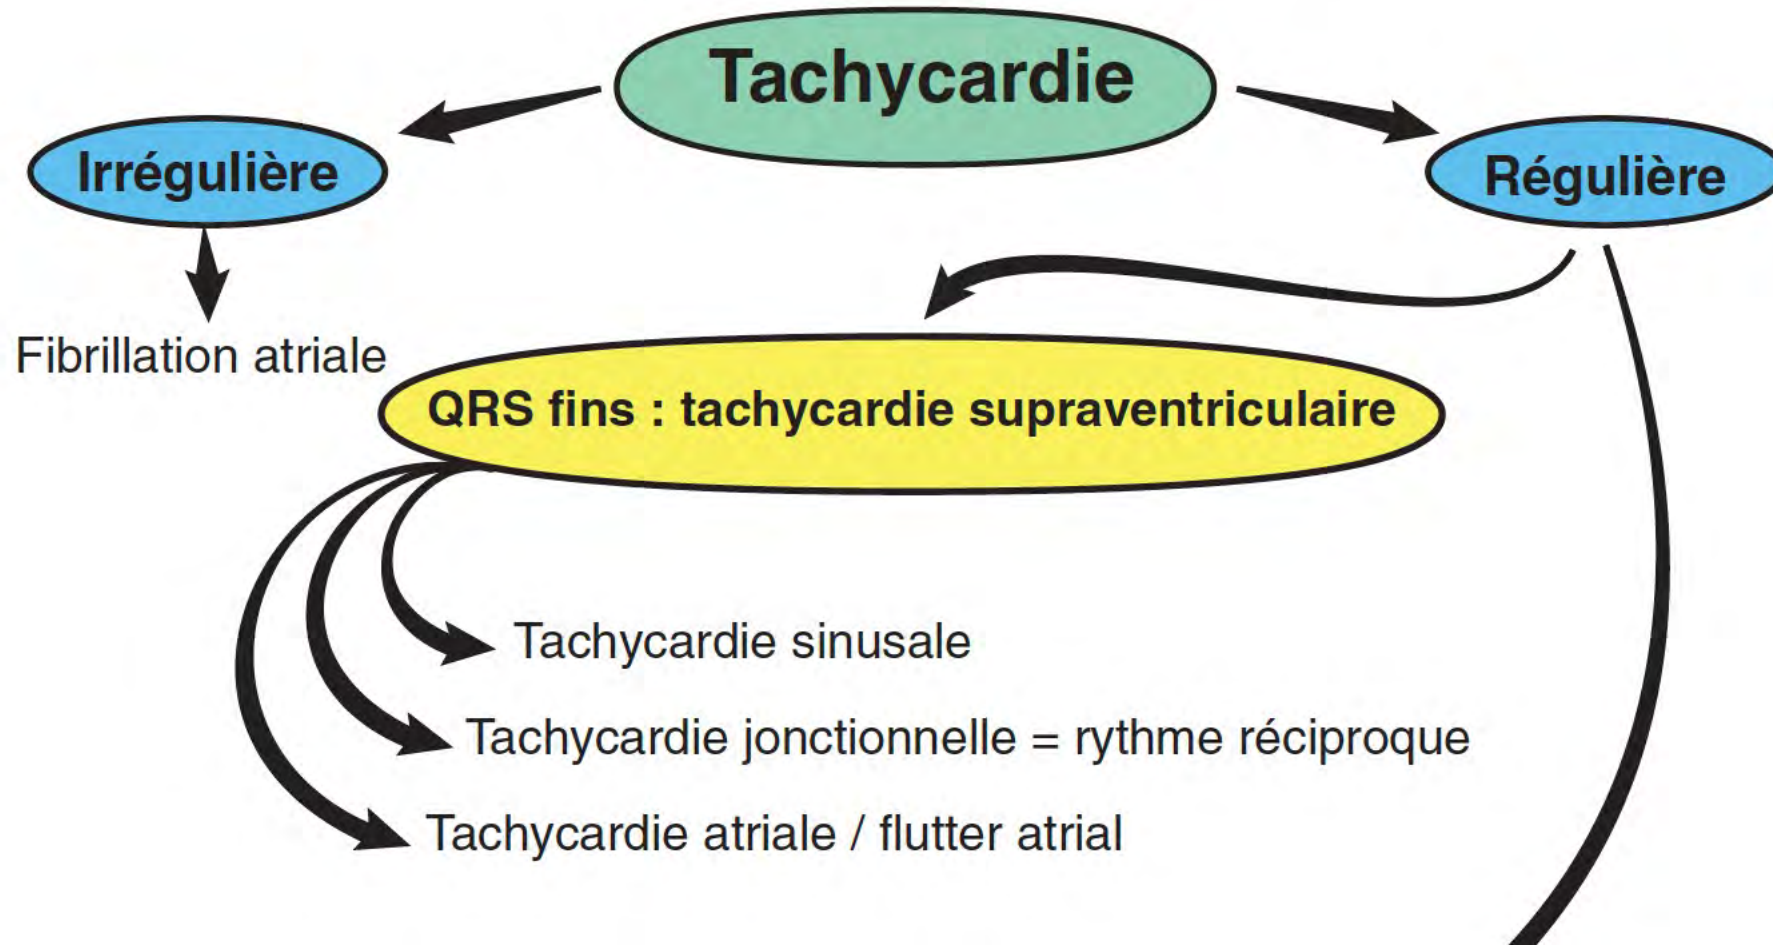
Tachycardie

Irrégulière

Régulière

Fibrillation atriale

QRS fins : tachycardie supraventriculaire

Tachycardie sinusale

Tachycardie jonctionnelle = rythme réciproque

Tachycardie atriale / flutter atrial